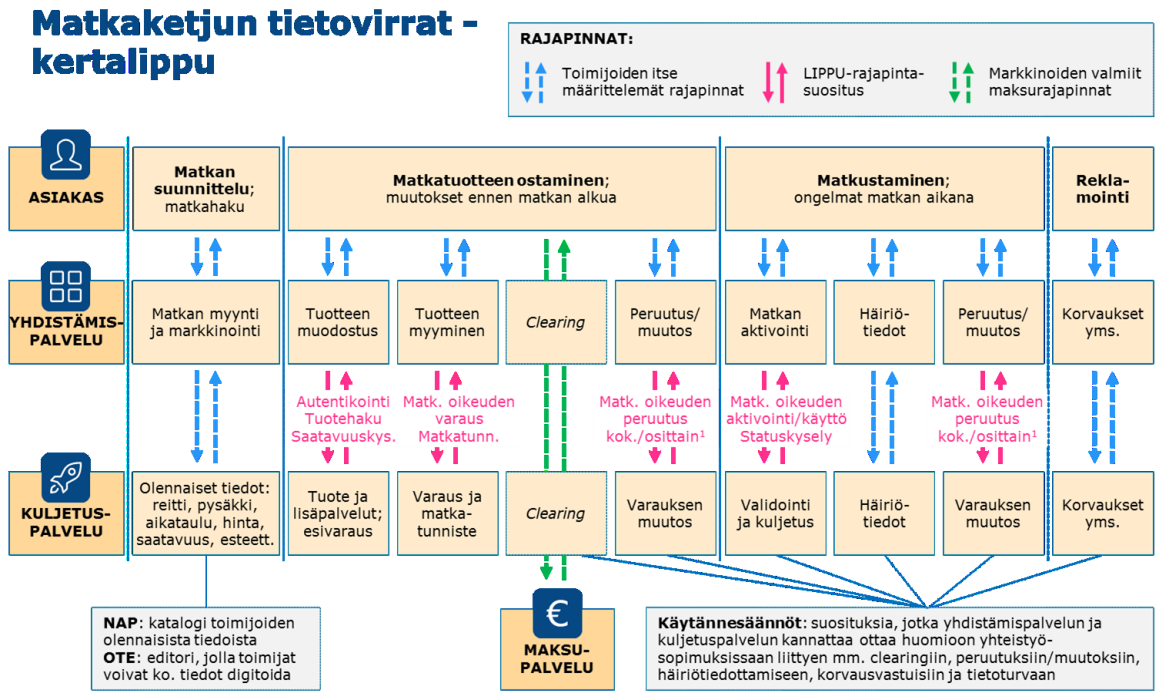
Matkaketjun tietovirrat - kertalippu

RAJAPINNAT:

Toimijoiden itse määrittelemät rajapinnat

LIPPU-rajapinta-suositus

Markkinoiden valmiit maksurajapinnat

ASIAKAS

Matkan suunnittelu; matkahaku

Matkatuotteen ostaminen; muutokset ennen matkan alkua

Matkustaminen; ongelmat matkan aikana

Rekla-mointi

YHDISTÄMIS-PALVELU

Matkan myynti ja markkinointi

Tuotteen muodostus

Tuotteen myyminen

Clearing

Peruutus/ muutos

Matkan aktivointi

Häiriö-tiedot

Peruutus/ muutos

Korvaukset yms.

Autentikointi Tuotehaku Saatavuuskys.

Matk. oikeuden varaus Matkatunn.

Matk. oikeuden peruutus kok./osittain¹

Matk. oikeuden aktivointi/käyttö Statuskysely

Matk. oikeuden peruutus kok./osittain¹

KULJETUS-PALVELU

Olennaiset tiedot: reitti, pysäkki, aikataulu, hinta, saatavuus, esteett.

Tuote ja lisäpalvelut; esivaraus

Varaus ja matka-tunniste

Clearing

Varauksen muutos

Validointi ja kuljetus

Häiriö-tiedot

Varauksen muutos

Korvaukset yms.

NAP: katalogi toimijoiden olennaisista tiedoista
OTE: editori, jolla toimijat voivat ko. tiedot digitoida

€

MAKSU-PALVELU

Käytännesäännöt: suosituksia, jotka yhdistämispalvelun ja kuljetuspalvelun kannattaa ottaa huomioon yhteistyö-sopimuksissaan liittyen mm. clearingiin, peruutuksiin/muutoksiin, häiriötiedottamiseen, korvausvastuisiin ja tietoturvaan